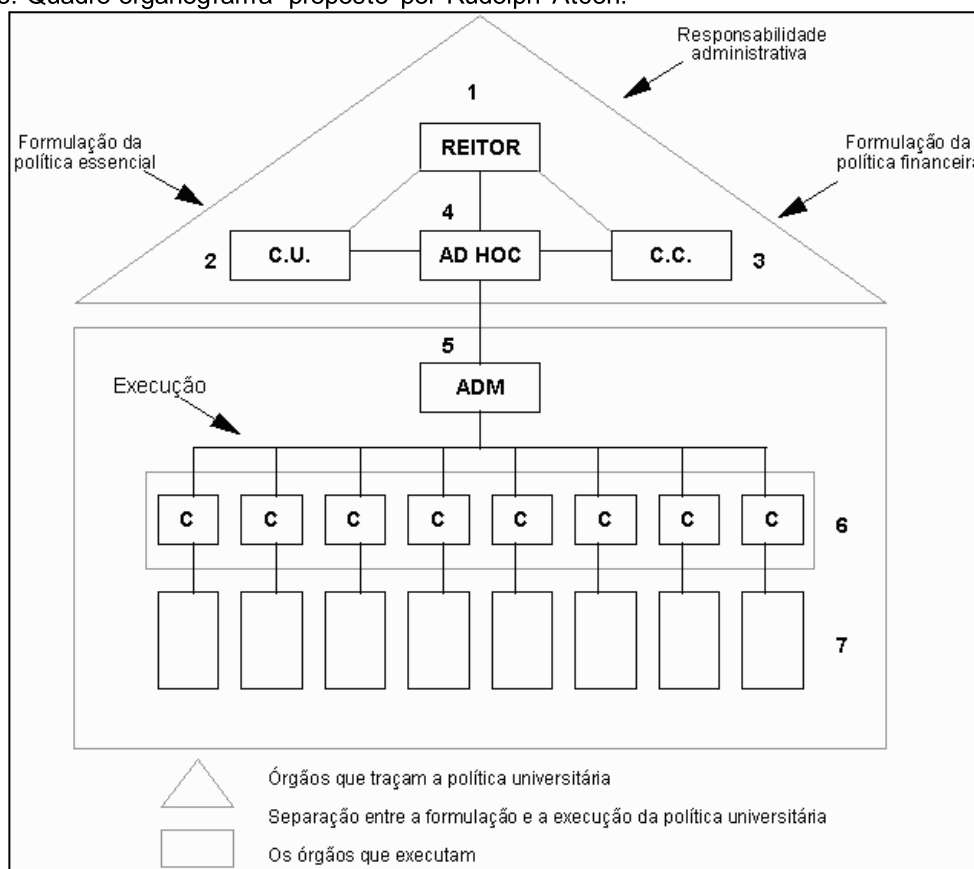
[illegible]: Quadro organograma proposto por Rudolph Atcon.

Responsabilidade administrativa

1

Formulação da política essencial

Formulação da política financeira

REITOR

4

2 C.U.

AD HOC

C.C. 3

5

ADM

Execução

C C C C C C C C 6

7

Órgãos que traçam a política universitária

Separação entre a formulação e a execução da política universitária

Os órgãos que executam